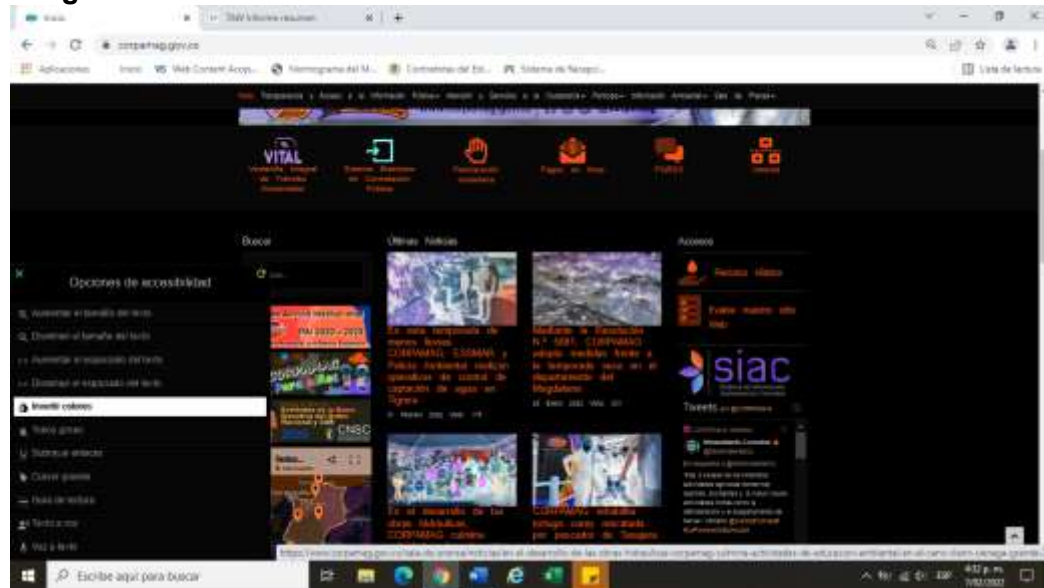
corpamag.gov.co

VITAL

Buscar

Últimas Noticias

Accesos

Opciones de accesibilidad

Invertir colores

PAI 2020 – 2023

CNSC

En esta temporada de menos lluvias CORPAMAG, ESSMAR y Policía Ambiental realizan operativos de control de captación de agua en Taganga

Mediante la Resolución N.° 5081, CORPAMAG adopta medidas frente a la temporada seca en el departamento del Magdalena

Trámite Vital

siac

Tweets

En el desarrollo de las obras hidráulicas, CORPAMAG culmina

CORPAMAG rehabilita tortuga carey rescatada por pescador de Taganga

Escribe aquí para buscar

4:32 p. m.